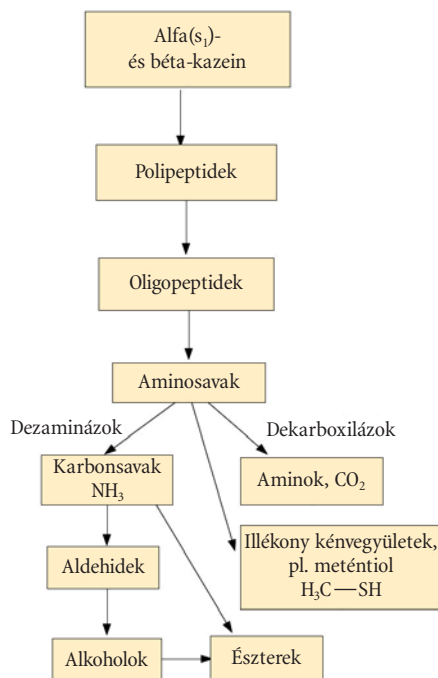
Alfa($s_1$)- és béta-kazein

Polipeptidek

Oligopeptidek

Aminosavak

Dezaminázok

Dekarboxilázok

Karbonsavak $NH_3$

Aminok, $CO_2$

Illékony kénvegyületek, pl. meténtiol $H_3C—SH$

Aldehidek

Alkoholok

Észterek